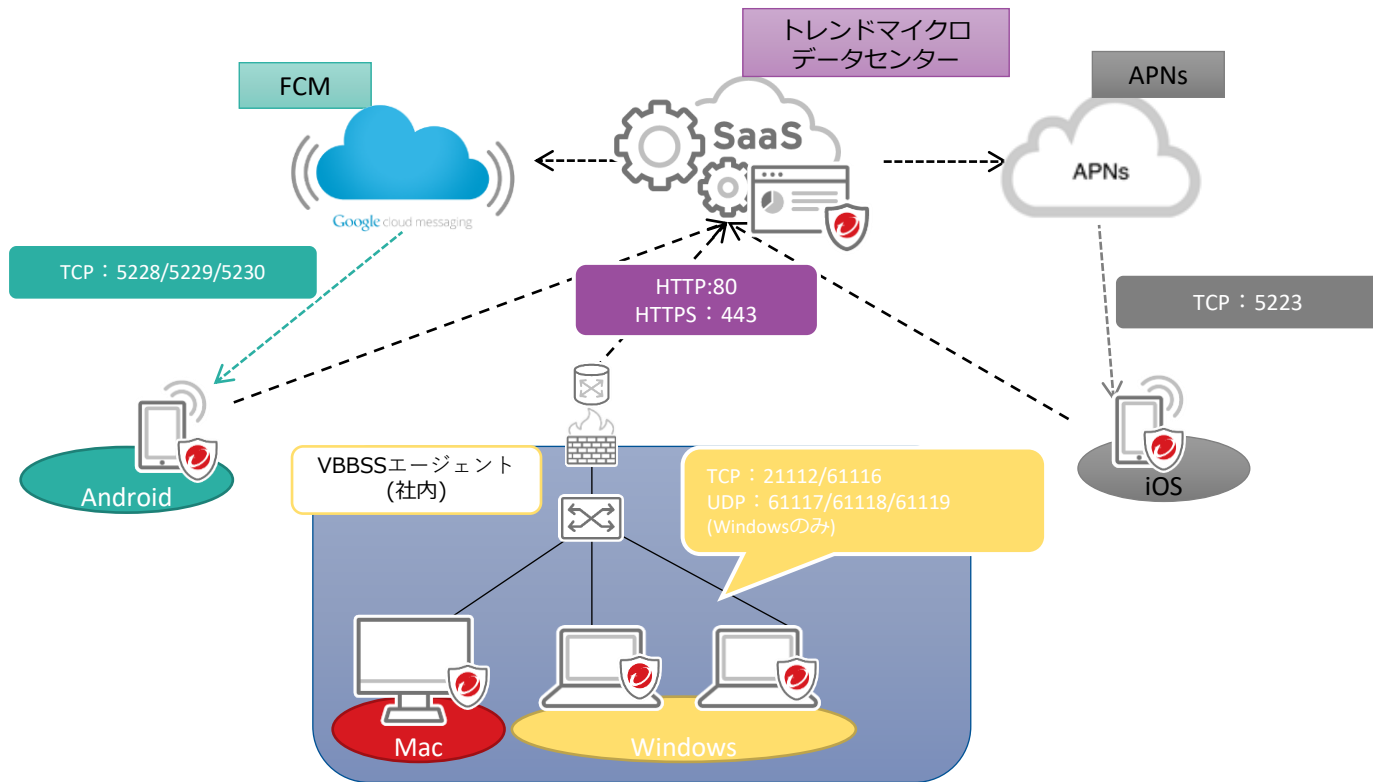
トレンドマイクロ
データセンター

FCM

SaaS

APNs

APNs

Google cloud messaging

TCP：5228/5229/5230

HTTP:80
HTTPS：443

TCP：5223

Android

VBBSSエージェント
(社内)

TCP：21112/61116
UDP：61117/61118/61119
(Windowsのみ)

iOS

Mac

Windows